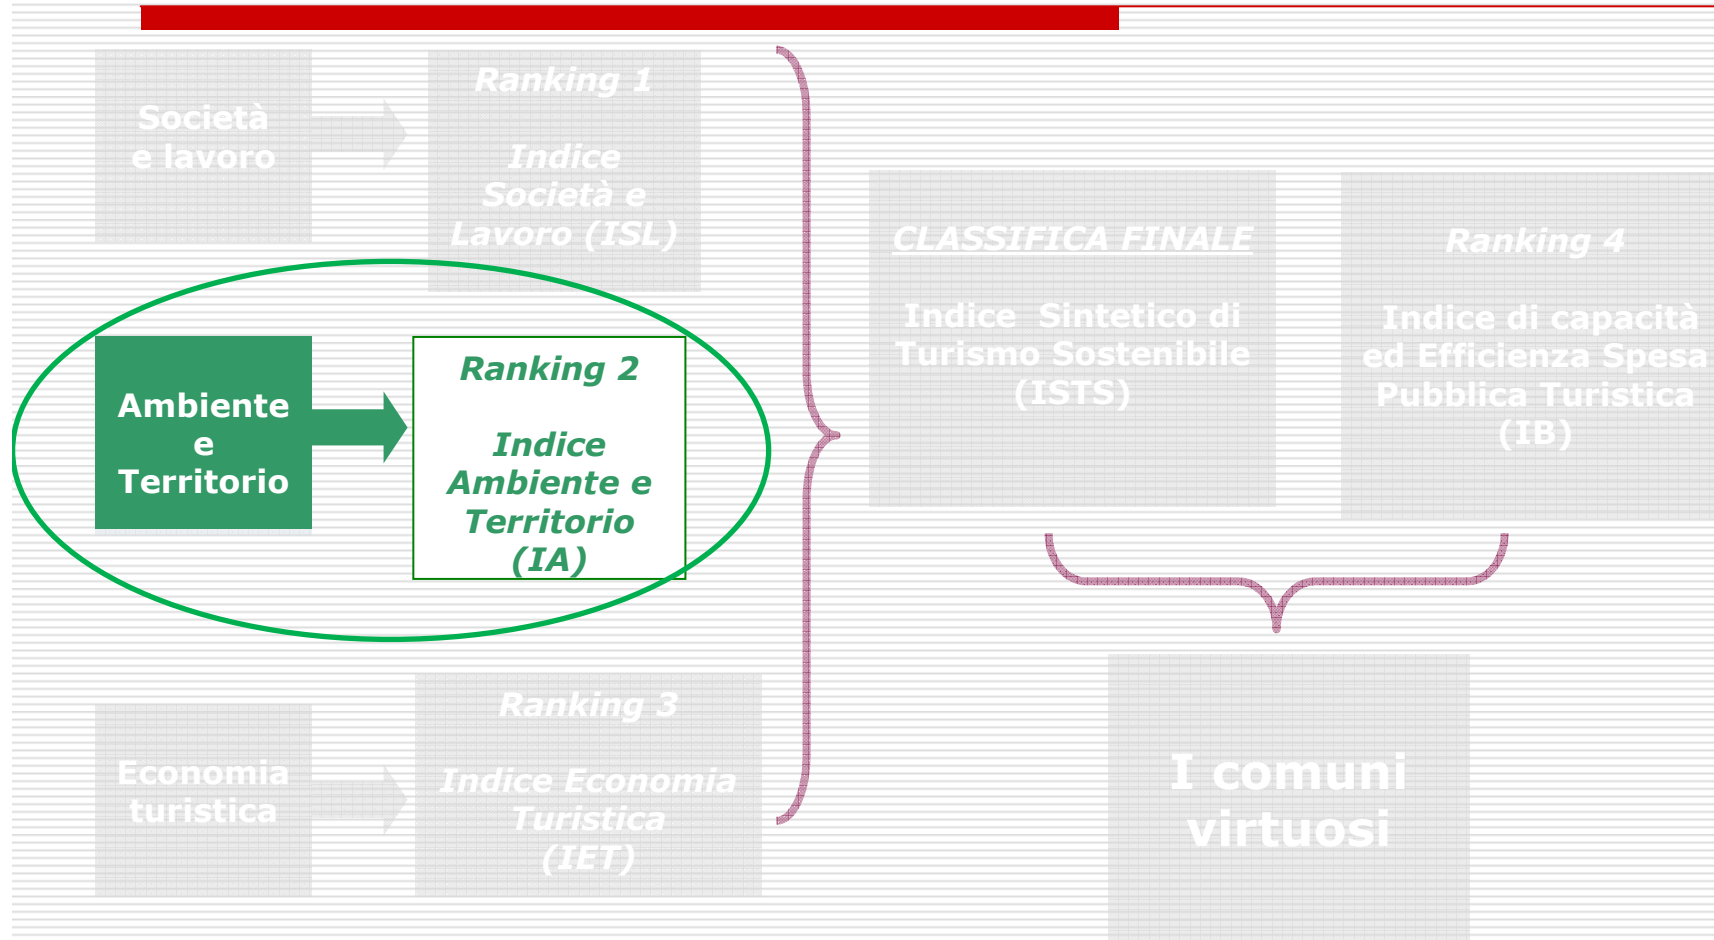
Società e lavoro

Ranking 1

Indice Società e Lavoro (ISL)

Ambiente e Territorio

Ranking 2

Indice Ambiente e Territorio (IA)

Economia turistica

Ranking 3

Indice Economia Turistica (IET)

CLASSIFICA FINALE

Indice Sintetico di Turismo Sostenibile (ISTS)

Ranking 4

Indice di capacità ed Efficienza Spesa Pubblica Turistica (IB)

I comuni virtuosi